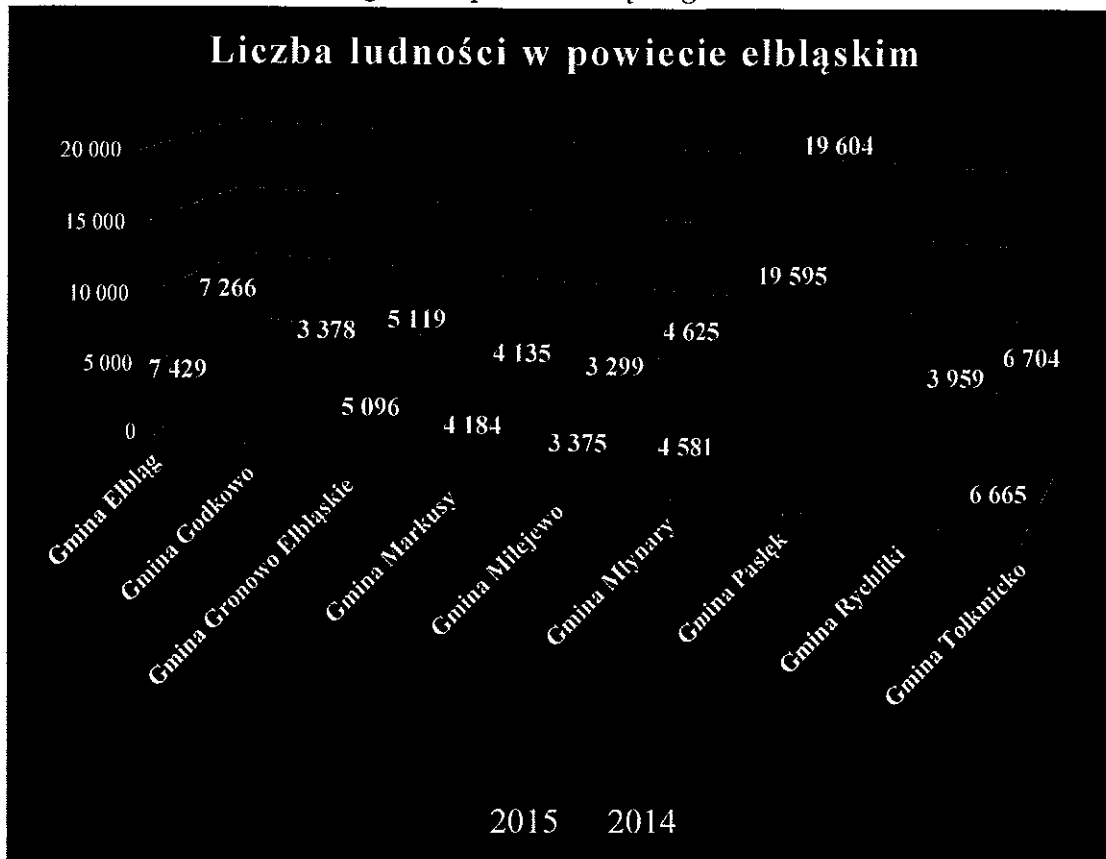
Liczba ludności w powiecie elbląskim

20 000
15 000
10 000
5 000
0

7 266
7 429
3 378
5 096
5 119
4 184
4 135
3 375
3 299
4 581
4 625
19 595
19 604
3 959
6 704
6 665

Gmina Elbląg
Gmina Godkowo
Gmina Gronowo Elbląskie
Gmina Markusy
Gmina Milejewo
Gmina Młynary
Gmina Pasłęk
Gmina Rychliki
Gmina Tolkmicko

2015 2014